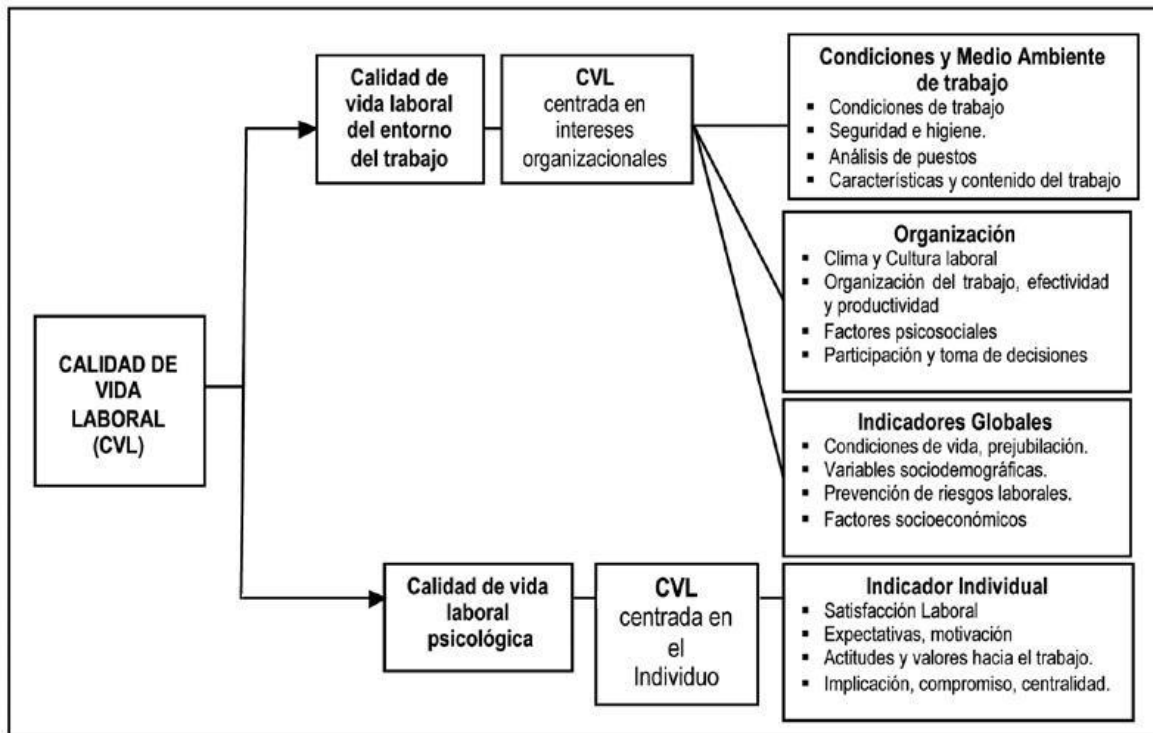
CALIDAD DE VIDA LABORAL (CVL)

Calidad de vida laboral del entorno del trabajo

CVL centrada en intereses organizacionales

Condiciones y Medio Ambiente de trabajo
- Condiciones de trabajo
- Seguridad e higiene.
- Análisis de puestos
- Características y contenido del trabajo

Organización
- Clima y Cultura laboral
- Organización del trabajo, efectividad y productividad
- Factores psicosociales
- Participación y toma de decisiones

Indicadores Globales
- Condiciones de vida, prejubilación.
- Variables sociodemográficas.
- Prevención de riesgos laborales.
- Factores socioeconómicos

Calidad de vida laboral psicológica

CVL centrada en el Individuo

Indicador Individual
- Satisfacción Laboral
- Expectativas, motivación
- Actitudes y valores hacia el trabajo.
- Implicación, compromiso, centralidad.